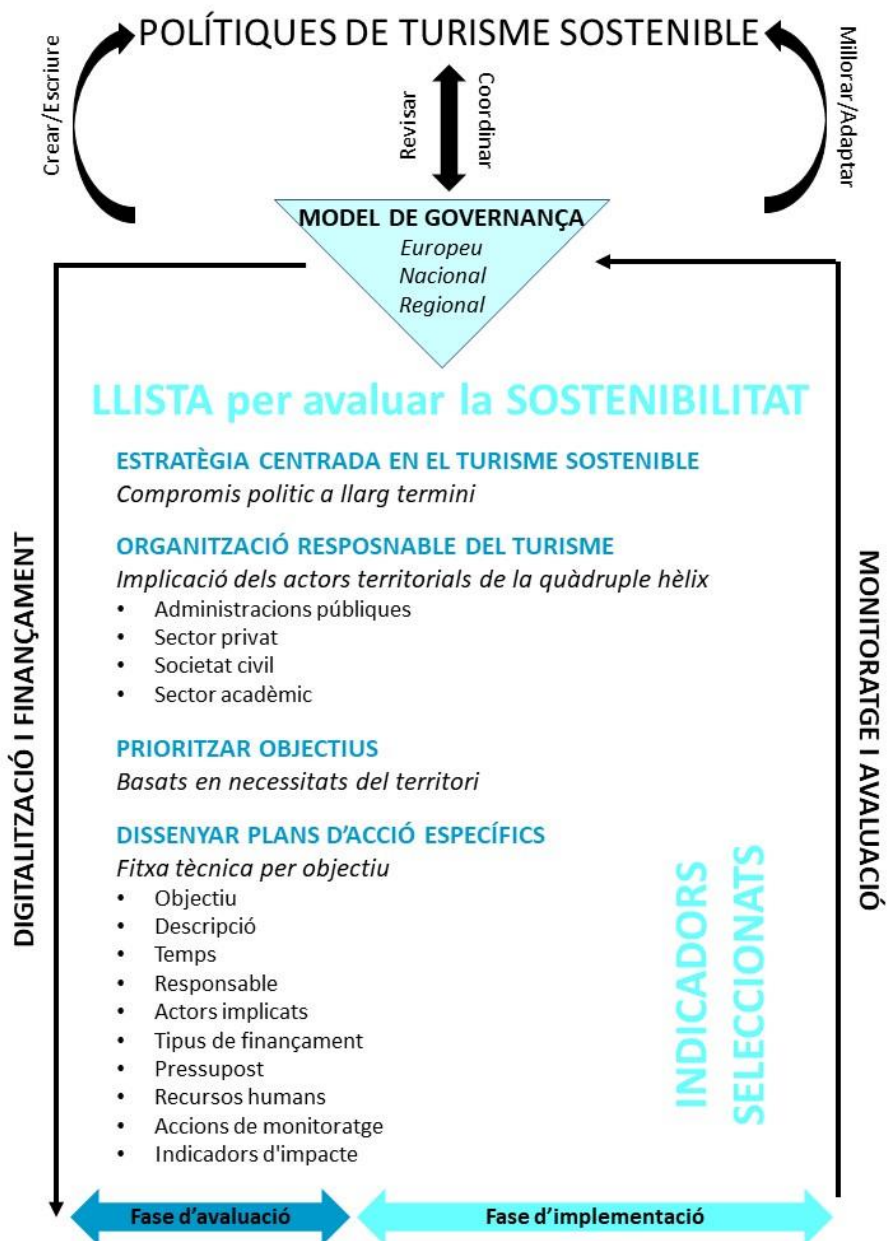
POLÍTIQUES DE TURISME SOSTENIBLE

Crear/Escriure

Revisar

Coordinar

Millorar/Adaptar

MODEL DE GOVERNANÇA
*Europeu*
*Nacional*
*Regional*

DIGITALITZACIÓ I FINANÇAMENT

MONITORATGE I AVALUACIÓ

LLISTA per avaluar la SOSTENIBILITAT

ESTRATÈGIA CENTRADA EN EL TURISME SOSTENIBLE
*Compromis politic a llarg termini*

ORGANITZACIÓ RESPOSNABLE DEL TURISME
*Implicació dels actors territorials de la quàdruple hèlix*
• Administracions públiques
• Sector privat
• Societat civil
• Sector acadèmic

PRIORITZAR OBJECTIUS
*Basats en necessitats del territori*

DISSENYAR PLANS D'ACCIÓ ESPECÍFICS
*Fitxa tècnica per objectiu*
• Objectiu
• Descripció
• Temps
• Responsable
• Actors implicats
• Tipus de finançament
• Pressupost
• Recursos humans
• Accions de monitoratge
• Indicadors d'impacte

INDICADORS SELECCIONATS

Fase d'avaluació

Fase d'implementació